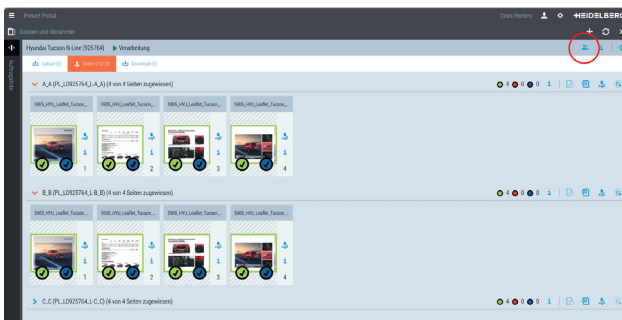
Prinect Portal

Dirk Peters

HEIDELBERG

Dateien und Abnahmen

Auftragsliste

Hyundai Tucson N Line (925764) ▶ Verarbeitung

Upload (0)

Seiten (12/12)

Download (0)

A_A (PL_LO925764_L-A_A) (4 von 4 Seiten zugewiesen)

4 0 0 0

5905_HYU_Leaflet_Tucson_...

5905_HYU_Leaflet_Tucson_...

5905_HYU_Leaflet_Tucson_...

5905_HYU_Leaflet_Tucson_...

1

2

3

4

B_B (PL_LO925764_L-B_B) (4 von 4 Seiten zugewiesen)

4 0 0 0

5905_HYU_Leaflet_Tucson_...

5905_HYU_Leaflet_Tucson_...

5905_HYU_Leaflet_Tucson_...

5905_HYU_Leaflet_Tucson_...

1

2

3

4

C_C (PL_LO925764_L-C_C) (4 von 4 Seiten zugewiesen)

4 0 0 0